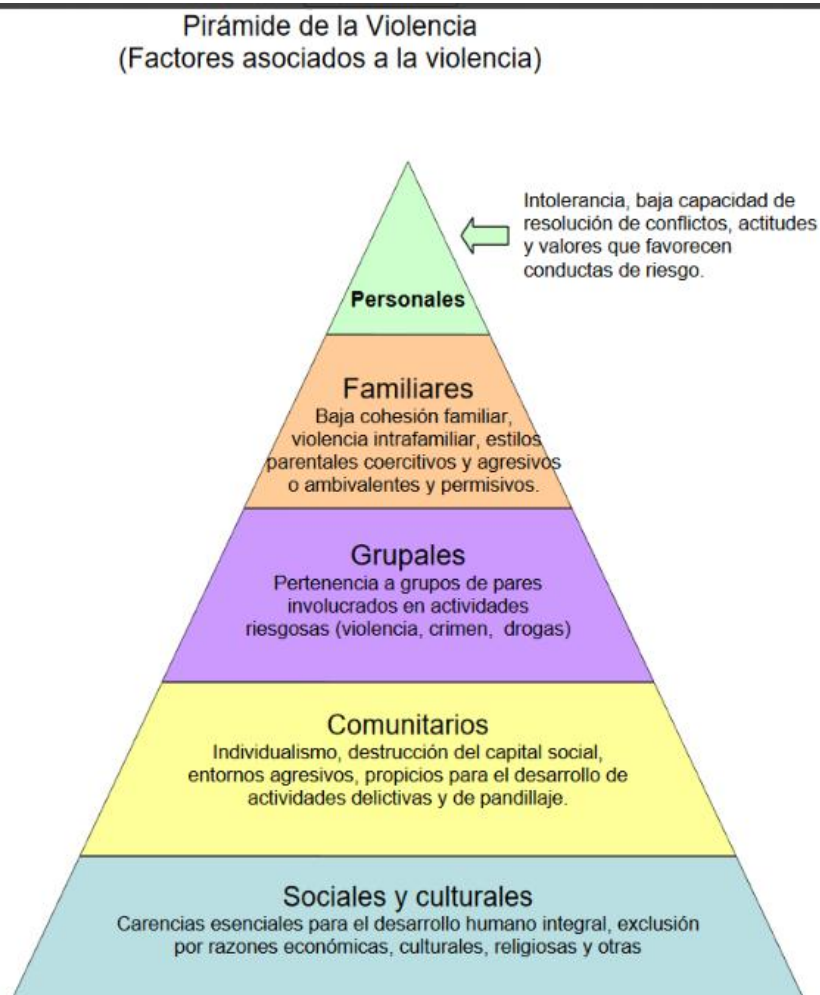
Pirámide de la Violencia
(Factores asociados a la violencia)

Intolerancia, baja capacidad de resolución de conflictos, actitudes y valores que favorecen conductas de riesgo.

Personales

Familiares
Baja cohesión familiar, violencia intrafamiliar, estilos parentales coercitivos y agresivos o ambivalentes y permisivos.

Grupales
Pertenencia a grupos de pares involucrados en actividades riesgosas (violencia, crimen, drogas)

Comunitarios
Individualismo, destrucción del capital social, entornos agresivos, propicios para el desarrollo de actividades delictivas y de pandillaje.

Sociales y culturales
Carencias esenciales para el desarrollo humano integral, exclusión por razones económicas, culturales, religiosas y otras